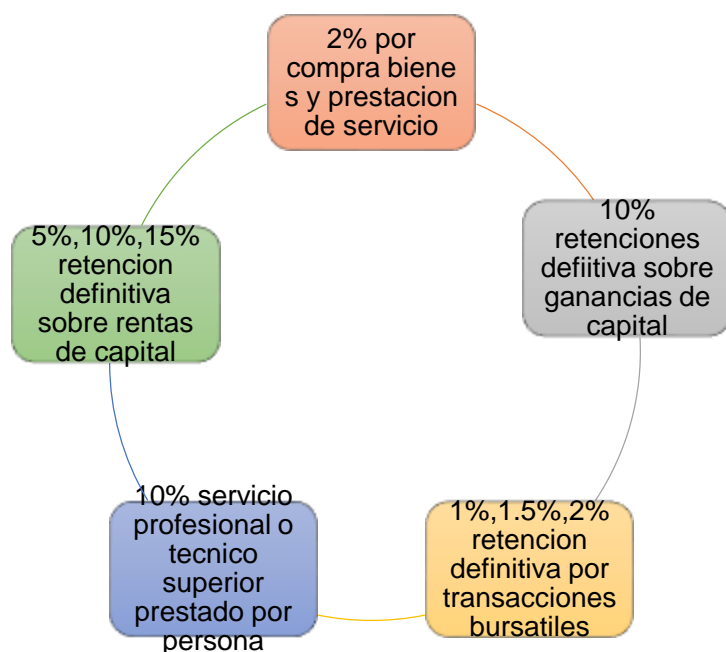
2% por compra biene s y prestacion de servicio

10% retenciones defiitiva sobre ganancias de capital

1%,1.5%,2% retencion definitiva por transacciones bursatiles

10% servicio profesional o tecnico superior prestado por persona

5%,10%,15% retencion definitiva sobre rentas de capital